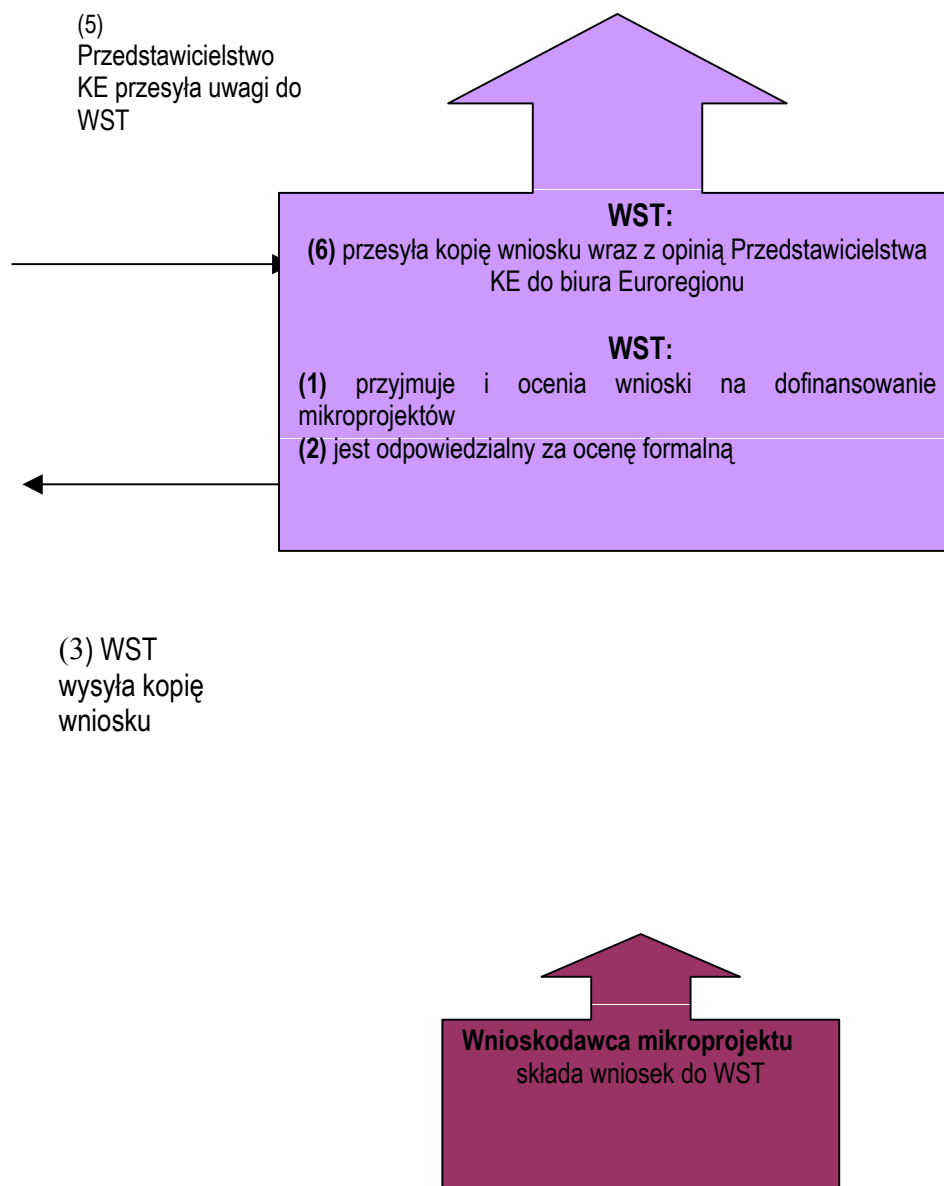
(5) Przedstawicielstwo KE przesyła uwagi do WST

**WST:**
**(6)** przesyła kopię wniosku wraz z opinią Przedstawicielstwa KE do biura Euroregionu

**WST:**
**(1)** przyjmuje i ocenia wnioski na dofinansowanie mikroprojektów
**(2)** jest odpowiedzialny za ocenę formalną

(3) WST wysyła kopię wniosku

**Wnioskodawca mikroprojektu** składa wniosek do WST